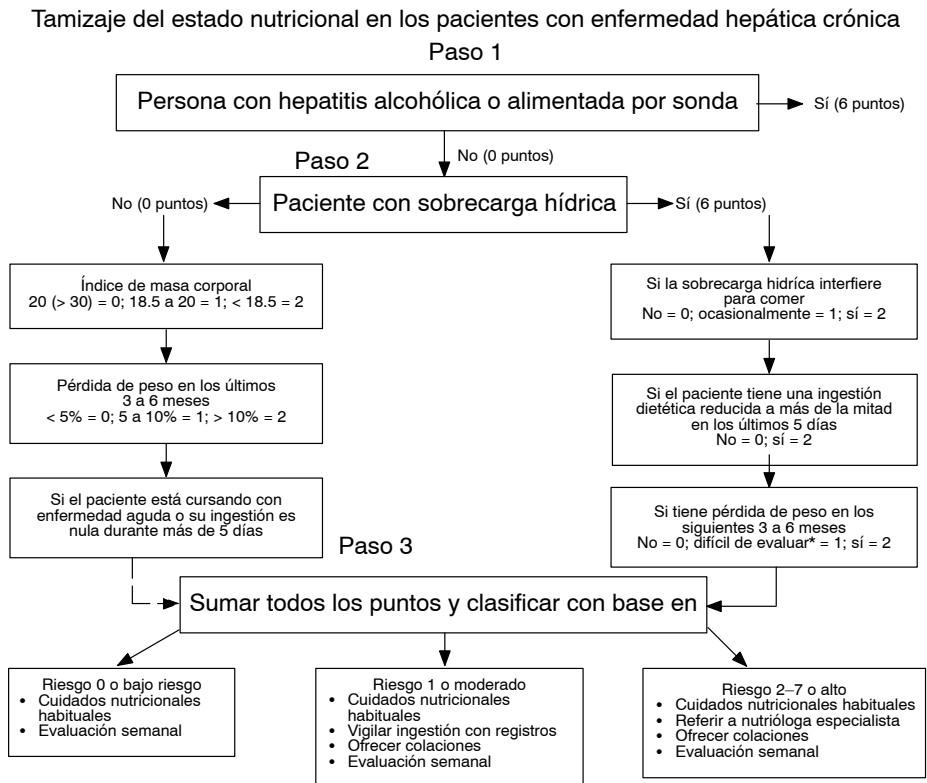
Tamizaje del estado nutricional en los pacientes con enfermedad hepática crónica

Paso 1

Persona con hepatitis alcohólica o alimentada por sonda

Sí (6 puntos)

No (0 puntos)

Paso 2

Paciente con sobrecarga hídrica

No (0 puntos)

Sí (6 puntos)

Índice de masa corporal
20 (> 30) = 0; 18.5 a 20 = 1; < 18.5 = 2

Pérdida de peso en los últimos 3 a 6 meses
< 5% = 0; 5 a 10% = 1; > 10% = 2

Si el paciente está cursando con enfermedad aguda o su ingestión es nula durante más de 5 días

Si la sobrecarga hídrica interfiere para comer
No = 0; ocasionalmente = 1; sí = 2

Si el paciente tiene una ingestión dietética reducida a más de la mitad en los últimos 5 días
No = 0; sí = 2

Si tiene pérdida de peso en los siguientes 3 a 6 meses
No = 0; difícil de evaluar* = 1; sí = 2

Paso 3

Sumar todos los puntos y clasificar con base en

Riesgo 0 o bajo riesgo
• Cuidados nutricionales habituales
• Evaluación semanal

Riesgo 1 o moderado
• Cuidados nutricionales habituales
• Vigilar ingestión con registros
• Ofrecer colaciones
• Evaluación semanal

Riesgo 2–7 o alto
• Cuidados nutricionales habituales
• Referir a nutrióloga especialista
• Ofrecer colaciones
• Evaluación semanal